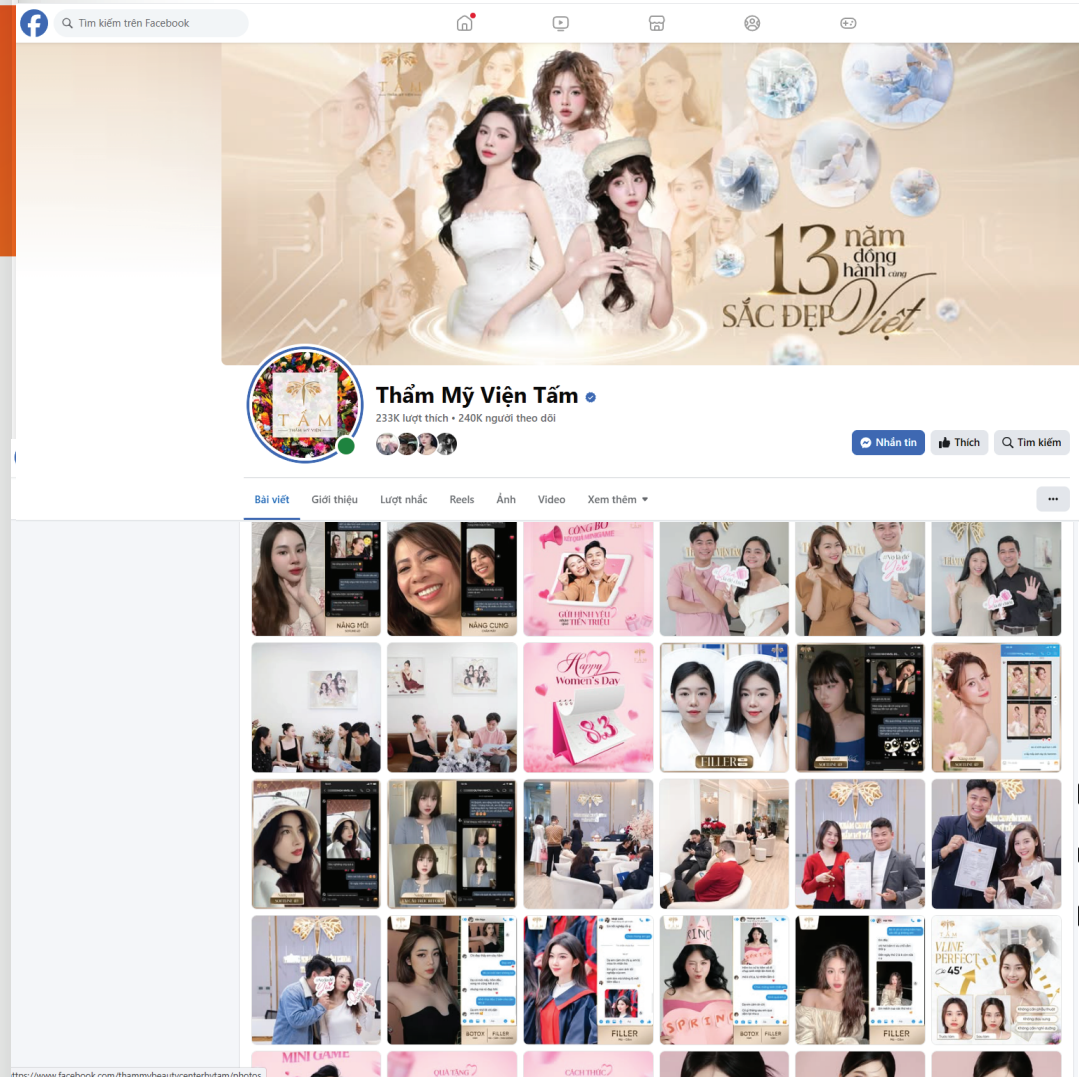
Tìm kiếm trên Facebook

13 năm đồng hành cùng SẮC ĐẸP Việt

TẤM THẨM MỸ VIỆN

Thẩm Mỹ Viện Tấm
233K lượt thích • 240K người theo dõi

Nhắn tin
Thích
Tìm kiếm

Bài viết
Giới thiệu
Lượt nhắc
Reels
Ảnh
Video
Xem thêm

NÂNG MŨI
NÂNG CUNG
CÔNG BỐ
GỬI HÌNH YÊU
TIỀN TRIỆU
Happy Women's Day
8-3
FILLER
BOTOX
FILLER
FILLER
SPRING
FILLER
VLINE PERFECT
45'
MINI GAME
QUÀ TẶNG
CÁCH THỨC

https://www.facebook.com/thammybeautycenterbytam/photos